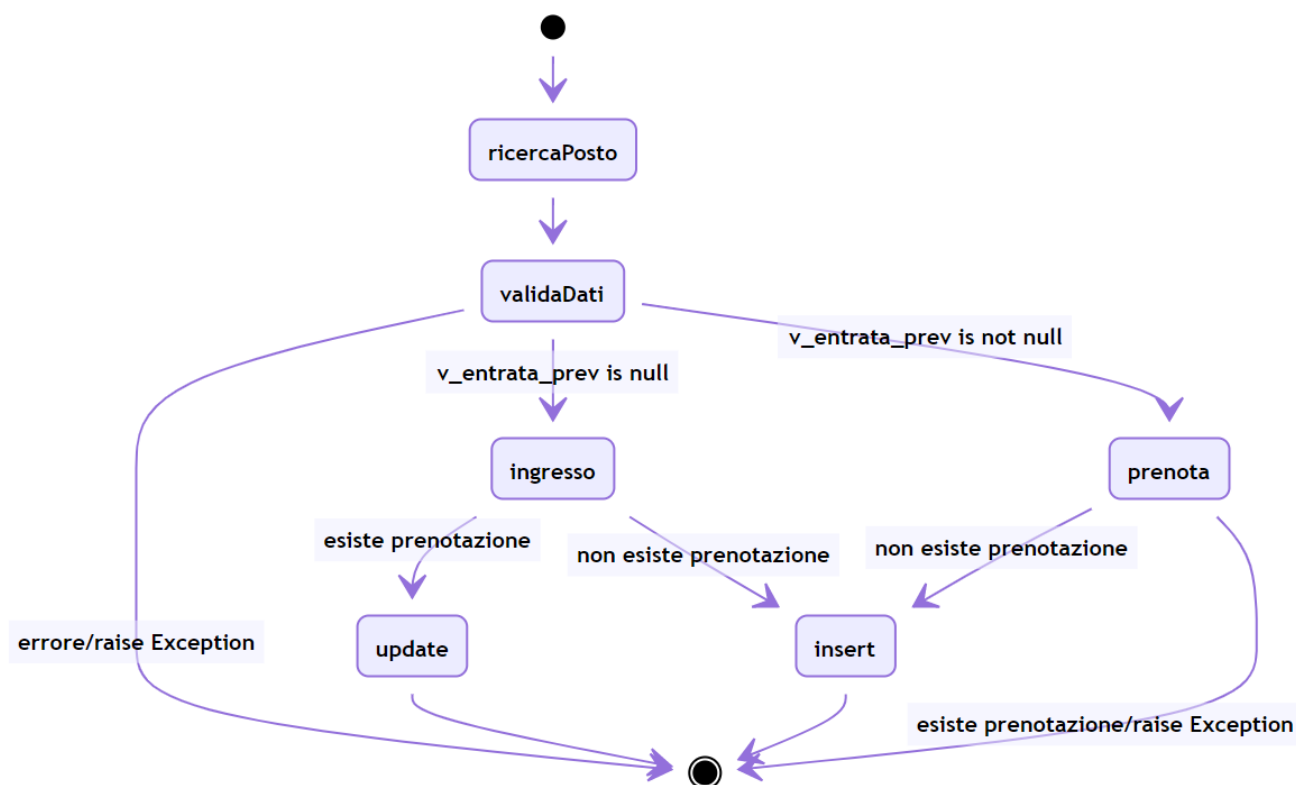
ricercaPosto

validaDati

v_entrata_prev is not null

v_entrata_prev is null

ingresso

prenota

esiste prenotazione

non esiste prenotazione

non esiste prenotazione

errore/raise Exception

update

insert

esiste prenotazione/raise Exception